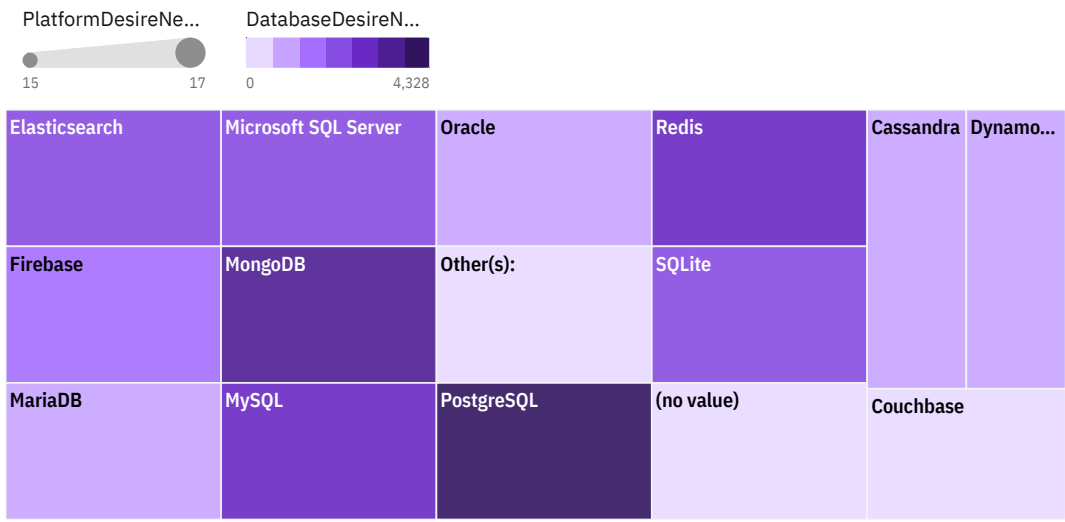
PlatformDesireNe...
15
17

DatabaseDesireN...
0
4,328

Elasticsearch
Microsoft SQL Server
Oracle
Redis
Cassandra
Dynamo...
Firebase
MongoDB
Other(s):
SQLite
MariaDB
MySQL
PostgreSQL
(no value)
Couchbase